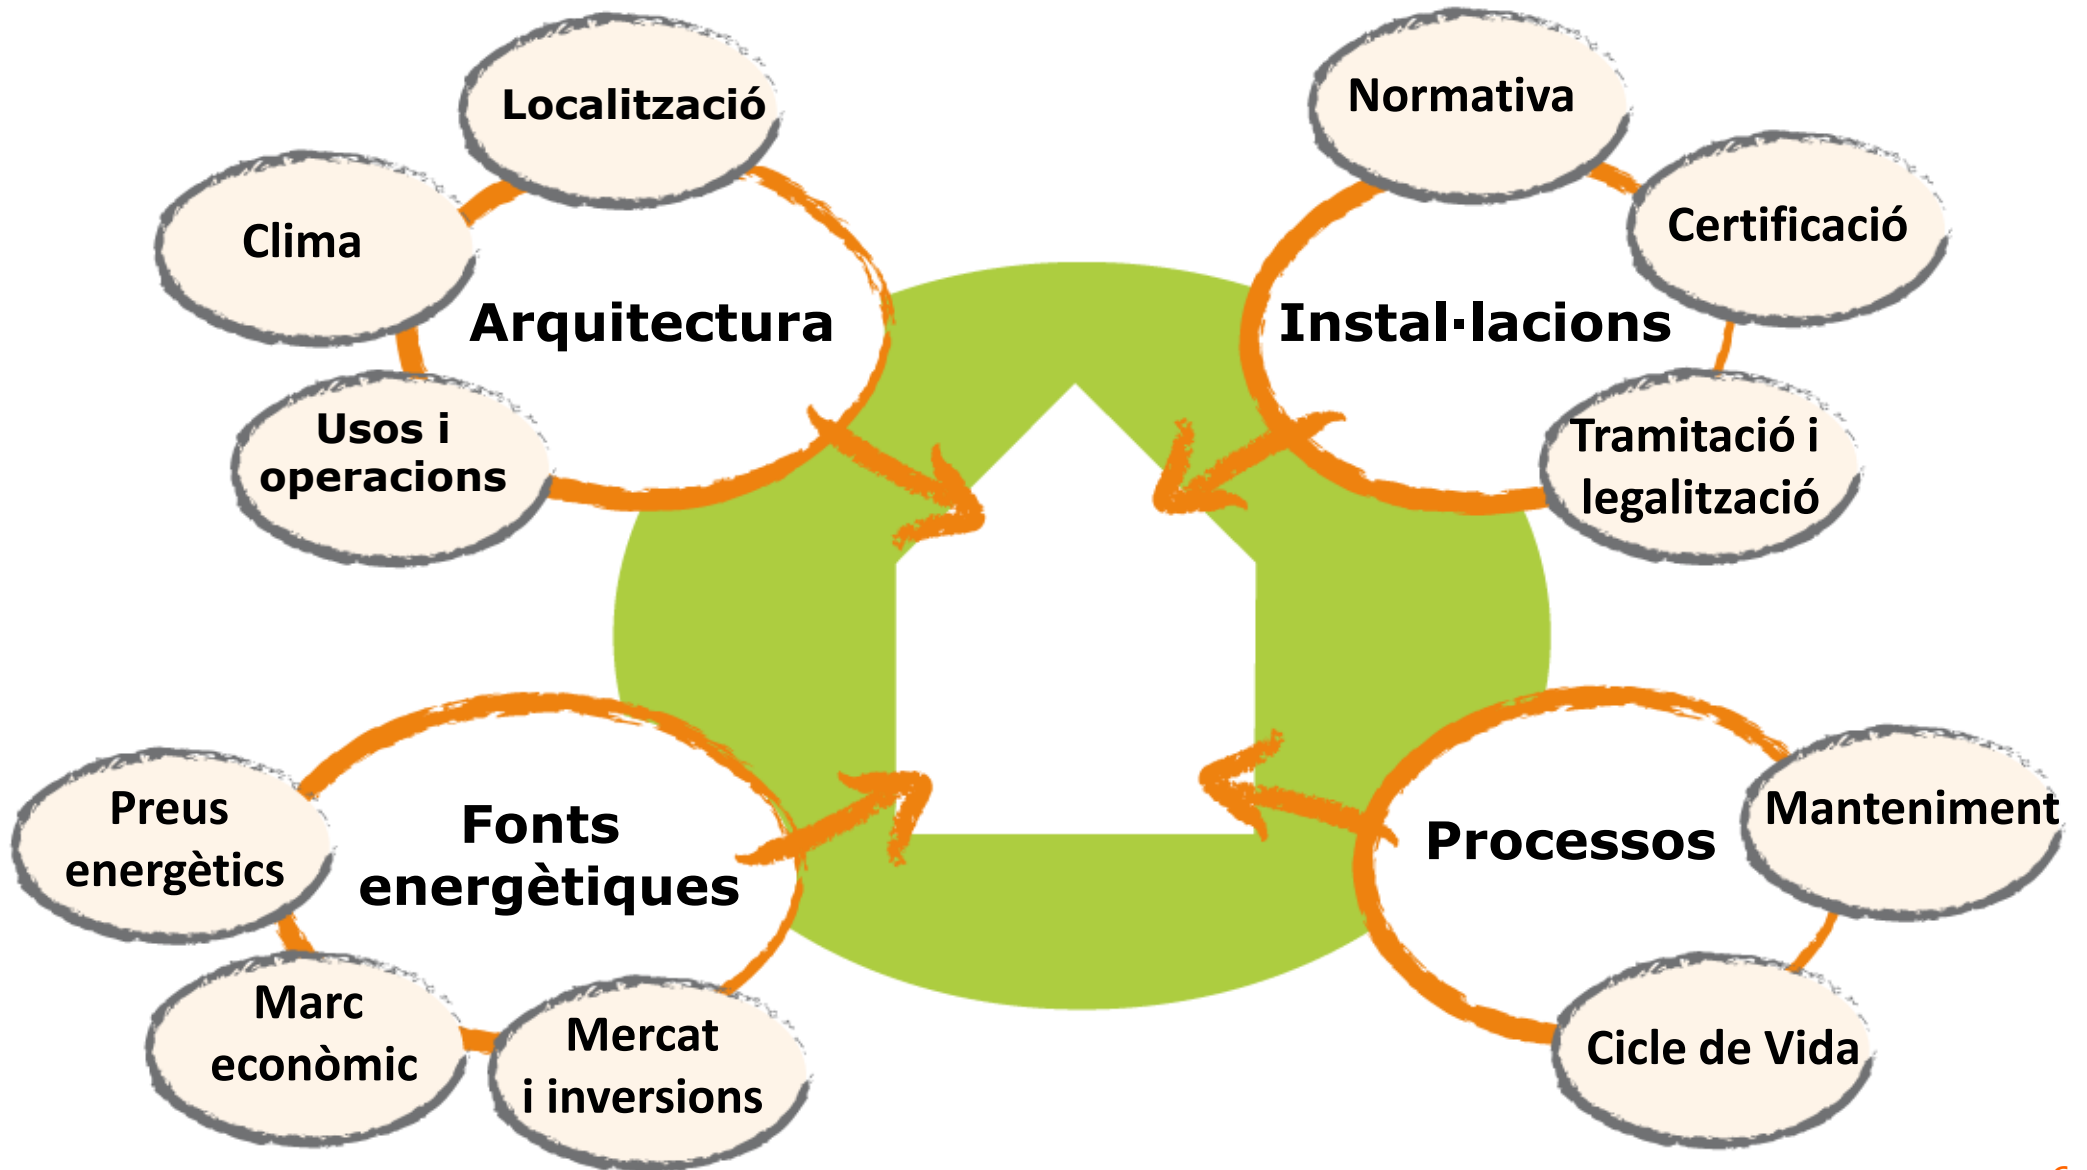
Localització

Clima

Arquitectura

Usos i operacions

Normativa

Certificació

Instal·lacions

Tramitació i legalització

Preus energètics

Fonts energètiques

Marc econòmic

Mercat i inversions

Processos

Manteniment

Cicle de Vida